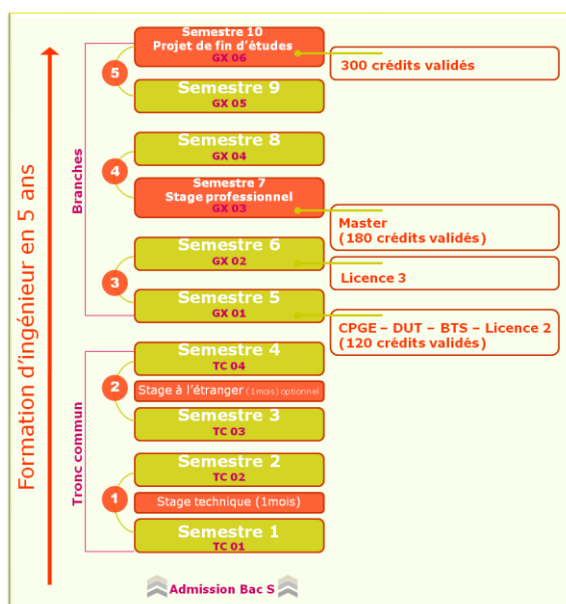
Formation d'ingénieur en 5 ans

Branches

5
Semestre 10
Projet de fin d'études
GX 06

300 crédits validés

Semestre 9
GX 05

4
Semestre 8
GX 04

Semestre 7
Stage professionnel
GX 03

Master
(180 crédits validés)

3
Semestre 6
GX 02

Licence 3

Semestre 5
GX 01

CPGE – DUT – BTS – Licence 2
(120 crédits validés)

Tronc commun

2
Semestre 4
TC 04

Stage à l'étranger (1mois) optionnel

Semestre 3
TC 03

1
Semestre 2
TC 02

Stage technique (1mois)

Semestre 1
TC 01

Admission Bac S